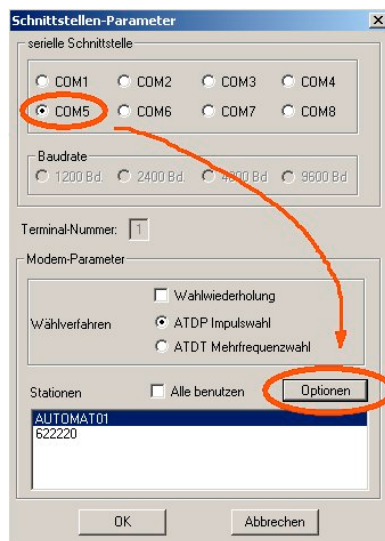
Schnittstellen-Parameter

serielle Schnittstelle

COM1 COM2 COM3 COM4
COM5 COM6 COM7 COM8

Baudrate
1200 Bd. 2400 Bd. 4800 Bd. 9600 Bd.

Terminal-Nummer: 1

Modem-Parameter

Wahlwiederholung
Wählverfahren
ATDP Impulswahl
ATDT Mehrfrequenzwahl

Stationen
Alle benutzen
Optionen

AUTOMAT01
622220

OK
Abbrechen